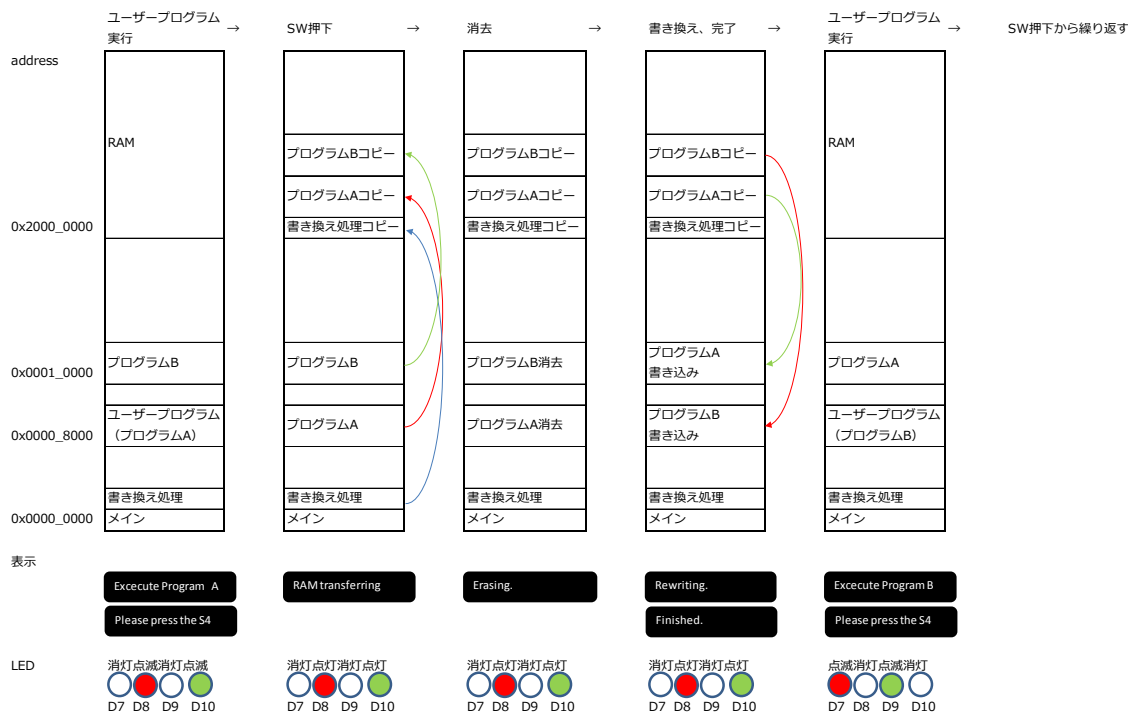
ユーザープログラム実行 → SW押下 → 消去 → 書き換え、完了 → ユーザープログラム実行 → SW押下から繰り返す

address

RAM

0x2000_0000

0x0001_0000

0x0000_8000

0x0000_0000

プログラムB

ユーザープログラム（プログラムA）

書き換え処理

メイン

プログラムBコピー
プログラムAコピー
書き換え処理コピー
プログラムB
プログラムA
書き換え処理
メイン

プログラムBコピー
プログラムAコピー
書き換え処理コピー
プログラムB消去
プログラムA消去
書き換え処理
メイン

プログラムBコピー
プログラムAコピー
書き換え処理コピー
プログラムA書き込み
プログラムB書き込み
書き換え処理
メイン

RAM
プログラムA
ユーザープログラム（プログラムB）
書き換え処理
メイン

表示

Excecute Program A
Please press the S4

RAM transferring

Erasing.

Rewriting.
Finished.

Excecute Program B
Please press the S4

LED

消灯点滅消灯点滅
D7 D8 D9 D10

消灯点灯消灯点灯
D7 D8 D9 D10

消灯点灯消灯点灯
D7 D8 D9 D10

消灯点灯消灯点灯
D7 D8 D9 D10

点滅消灯点滅消灯
D7 D8 D9 D10